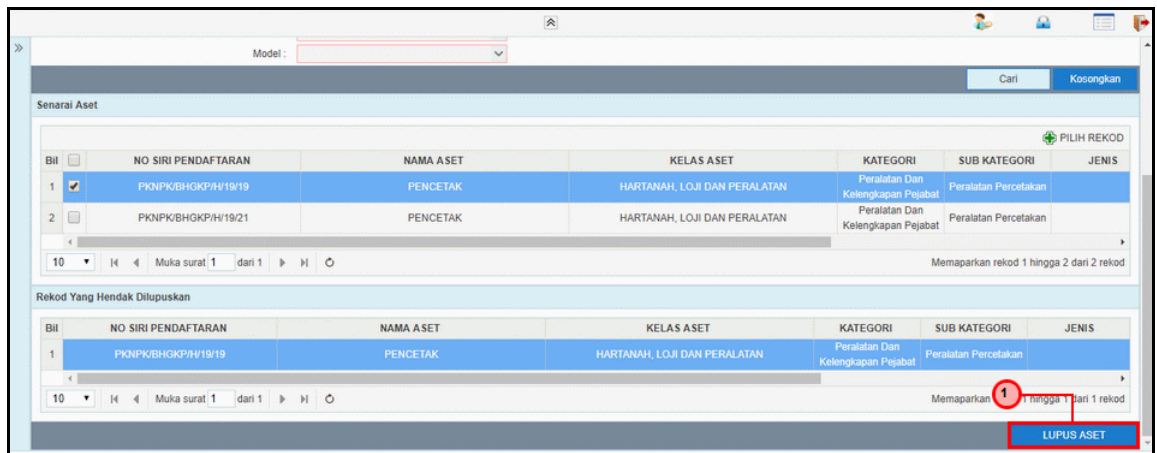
Model :

Cari Kosongkan

Senarai Aset

PILIH REKOD

| Bil | | NO SIRI PENDAFTARAN | NAMA ASET | KELAS ASET | KATEGORI | SUB KATEGORI | JENIS |
|---|---|---|---|---|---|---|---|
| 1 | ✔ | PKNPK/BHGKP/H/19/19 | PENCETAK | HARTANAH, LOJI DAN PERALATAN | Peralatan Dan Kelengkapan Pejabat | Peralatan Percetakan | |
| 2 | | PKNPK/BHGKP/H/19/21 | PENCETAK | HARTANAH, LOJI DAN PERALATAN | Peralatan Dan Kelengkapan Pejabat | Peralatan Percetakan | |

10 Muka surat 1 dari 1

Memaparkan rekod 1 hingga 2 dari 2 rekod

Rekod Yang Hendak Dilupuskan

| Bil | NO SIRI PENDAFTARAN | NAMA ASET | KELAS ASET | KATEGORI | SUB KATEGORI | JENIS |
|---|---|---|---|---|---|---|
| 1 | PKNPK/BHGKP/H/19/19 | PENCETAK | HARTANAH, LOJI DAN PERALATAN | Peralatan Dan Kelengkapan Pejabat | Peralatan Percetakan | |

10 Muka surat 1 dari 1

Memaparkan 1 1 hingga 1 dari 1 rekod

LUPUS ASET